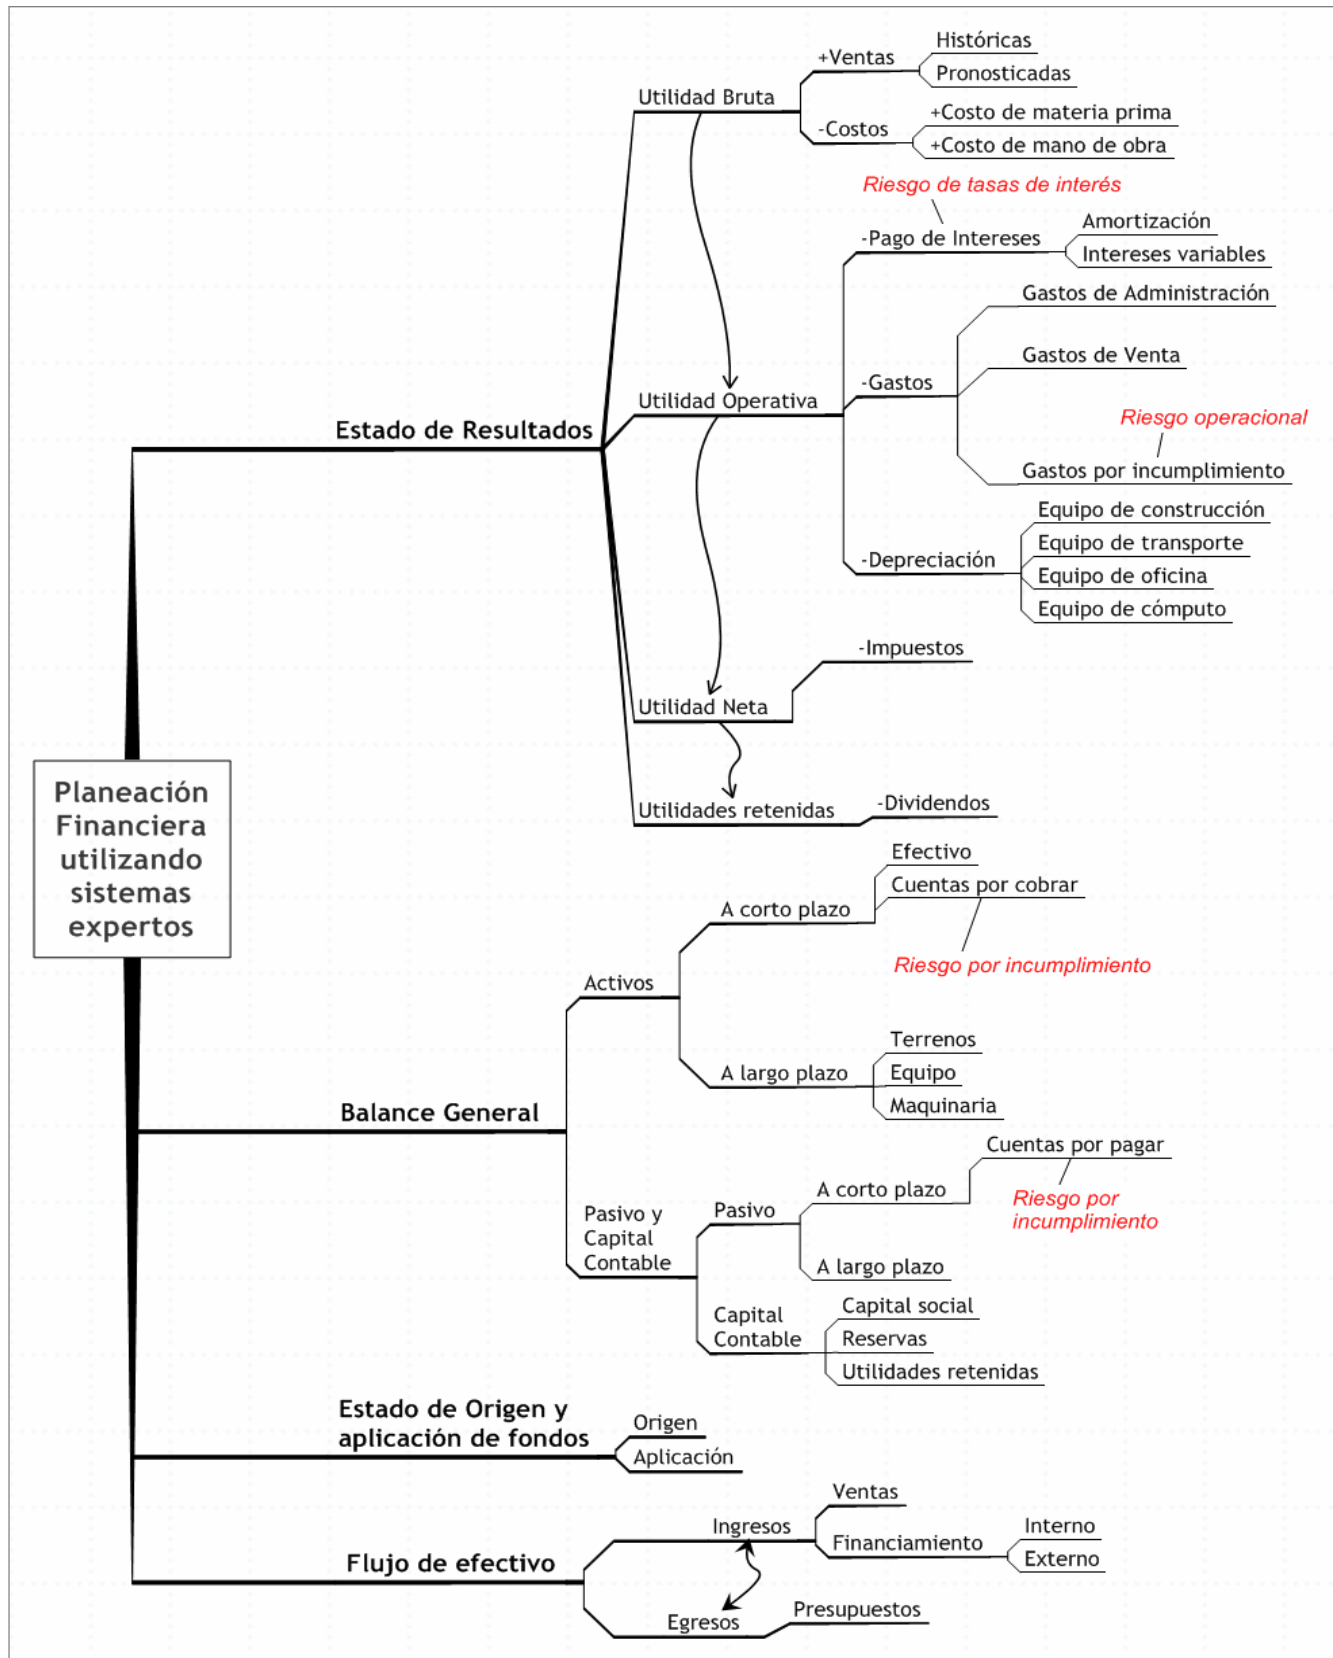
Planeación Financiera utilizando sistemas expertos

Estado de Resultados

Utilidad Bruta

+Ventas

Históricas

Pronosticadas

-Costos

+Costo de materia prima

+Costo de mano de obra

Riesgo de tasas de interés

-Pago de Intereses

Amortización

Intereses variables

Utilidad Operativa

-Gastos

Gastos de Administración

Gastos de Venta

Riesgo operacional

Gastos por incumplimiento

-Depreciación

Equipo de construcción

Equipo de transporte

Equipo de oficina

Equipo de cómputo

Utilidad Neta

-Impuestos

Utilidades retenidas

-Dividendos

Balance General

Activos

A corto plazo

Efectivo

Cuentas por cobrar

Riesgo por incumplimiento

A largo plazo

Terrenos

Equipo

Maquinaria

Pasivo y Capital Contable

Pasivo

A corto plazo

Cuentas por pagar

Riesgo por incumplimiento

A largo plazo

Capital Contable

Capital social

Reservas

Utilidades retenidas

Estado de Origen y aplicación de fondos

Origen

Aplicación

Flujo de efectivo

Ingresos

Ventas

Financiamiento

Interno

Externo

Egresos

Presupuestos